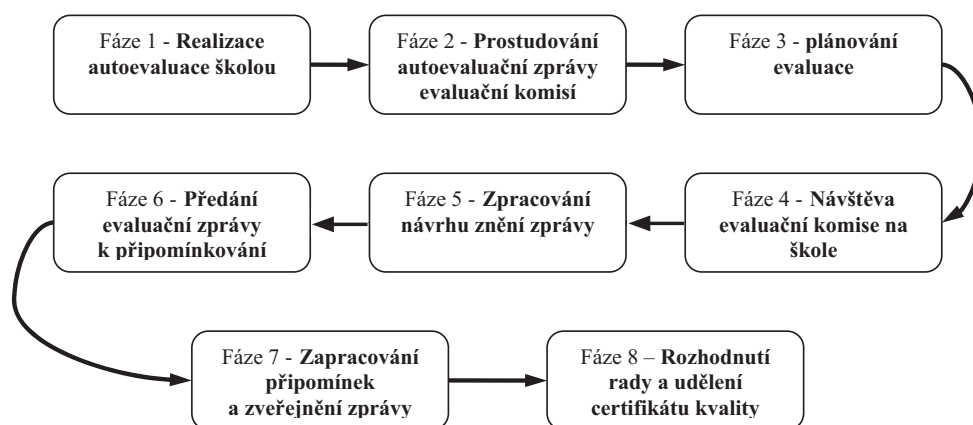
Fáze 1 - **Realizace autoevaluace školou**

Fáze 2 - **Prostudování autoevaluační zprávy evaluační komisí**

Fáze 3 - **plánování evaluace**

Fáze 4 - **Návštěva evaluační komise na škole**

Fáze 5 - **Zpracování návrhu znění zprávy**

Fáze 6 - **Předání evaluační zprávy k připomínkování**

Fáze 7 - **Zapracování připomínek a zveřejnění zprávy**

Fáze 8 – **Rozhodnutí rady a udělení certifikátu kvality**